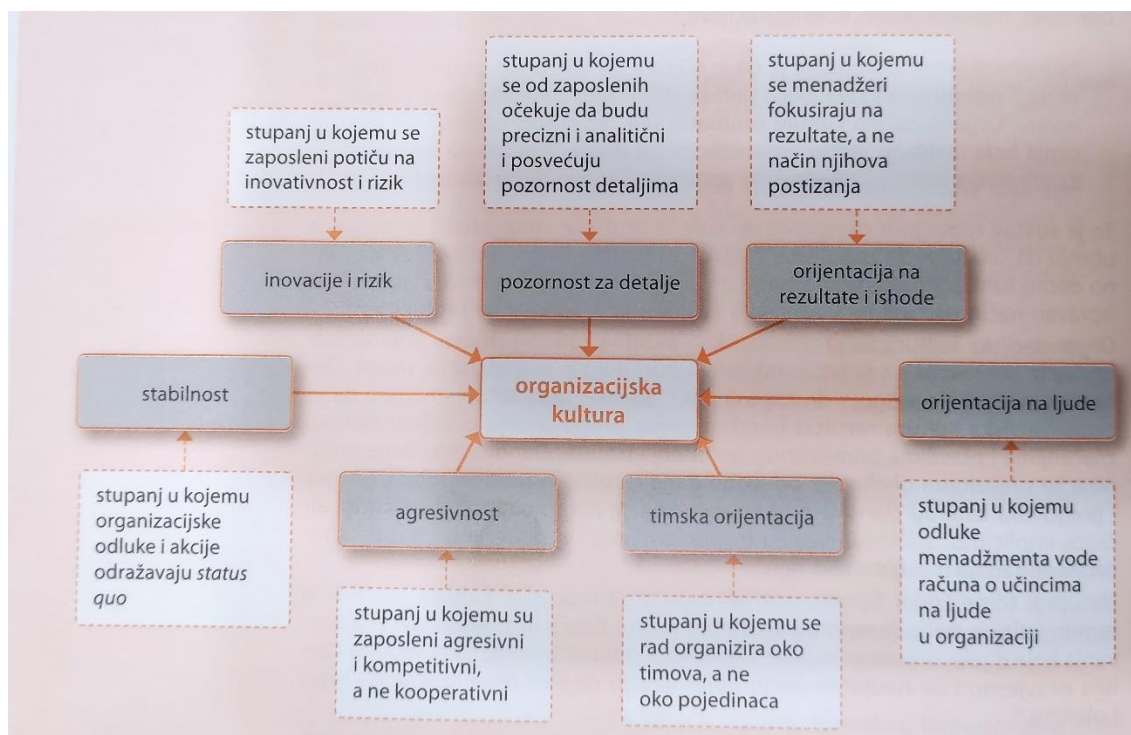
stupanj u kojemu se od zaposlenih očekuje da budu precizni i analitični i posvećuju pozornost detaljima

stupanj u kojemu se menadžeri fokusiraju na rezultate, a ne način njihova postizanja

stupanj u kojemu se zaposleni potiču na inovativnost i rizik

inovacije i rizik

pozornost za detalje

orijentacija na rezultate i ishode

stabilnost

organizacijska kultura

orijentacija na ljude

stupanj u kojemu organizacijske odluke i akcije odražavaju *status quo*

agresivnost

timska orijentacija

stupanj u kojemu odluke menadžmenta vode računa o učincima na ljude u organizaciji

stupanj u kojemu su zaposleni agresivni i kompetitivni, a ne kooperativni

stupanj u kojemu se rad organizira oko timova, a ne oko pojedinaca